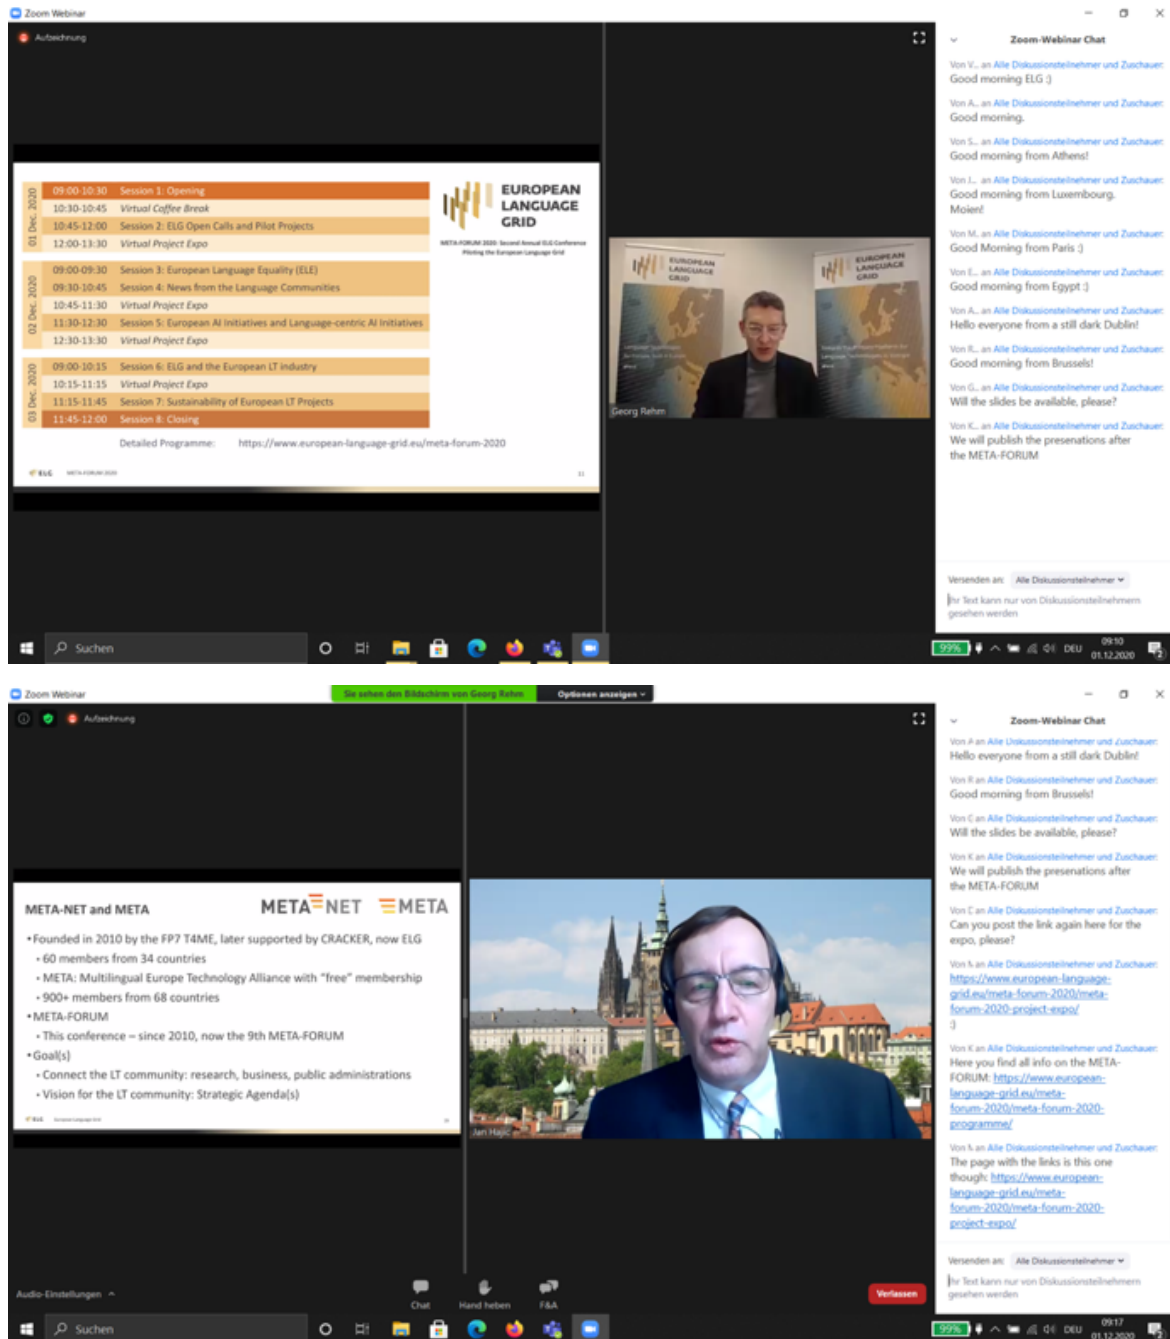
Zoom Webinar

Aufzeichnung

| | | |
|---|---|---|
| 01 Dec. 2020 | 09:00-10:30 | Session 1: Opening |
| | 10:30-10:45 | Virtual Coffee Break |
| | 10:45-12:00 | Session 2: ELG Open Calls and Pilot Projects |
| | 12:00-13:30 | Virtual Project Expo |
| 02 Dec. 2020 | 09:00-09:30 | Session 3: European Language Equality (ELE) |
| | 09:30-10:45 | Session 4: News from the Language Communities |
| | 10:45-11:30 | Virtual Project Expo |
| | 11:30-12:30 | Session 5: European AI Initiatives and Language-centric AI Initiatives |
| | 12:30-13:30 | Virtual Project Expo |
| 03 Dec. 2020 | 09:00-10:15 | Session 6: ELG and the European LT industry |
| | 10:15-11:15 | Virtual Project Expo |
| | 11:15-11:45 | Session 7: Sustainability of European LT Projects |
| | 11:45-12:00 | Session 8: Closing |

EUROPEAN LANGUAGE GRID

META-FORUM 2020: Second Annual ELG Conference Piloting the European Language Grid

Detailed Programme: https://www.european-language-grid.eu/meta-forum-2020

ELG META-FORUM 2020

EUROPEAN LANGUAGE GRID

EUROPEAN LANGUAGE GRID

Georg Rehm

Zoom-Webinar Chat

Von V... an Alle Diskussionsteilnehmer und Zuschauer:
Good morning ELG :)

Von A... an Alle Diskussionsteilnehmer und Zuschauer:
Good morning.

Von S... an Alle Diskussionsteilnehmer und Zuschauer:
Good morning from Athens!

Von J... an Alle Diskussionsteilnehmer und Zuschauer:
Good morning from Luxembourg. Moien!

Von M... an Alle Diskussionsteilnehmer und Zuschauer:
Good Morning from Paris :)

Von E... an Alle Diskussionsteilnehmer und Zuschauer:
Good morning from Egypt :)

Von A... an Alle Diskussionsteilnehmer und Zuschauer:
Hello everyone from a still dark Dublin!

Von R... an Alle Diskussionsteilnehmer und Zuschauer:
Good morning from Brussels!

Von G... an Alle Diskussionsteilnehmer und Zuschauer:
Will the slides be available, please?

Von K... an Alle Diskussionsteilnehmer und Zuschauer:
We will publish the presentations after the META-FORUM

Versenden an: Alle Diskussionsteilnehmer

Ihr Text kann nur von Diskussionsteilnehmern gesehen werden

Suchen

99%

DEU 09:10 01.12.2020

Zoom Webinar

Sie sehen den Bildschirm von Georg Rehm

Optionen anzeigen

Aufzeichnung

META-NET and META

META-NET META

•Founded in 2010 by the FP7 T4ME, later supported by CRACKER, now ELG
•60 members from 34 countries
•META: Multilingual Europe Technology Alliance with "free" membership
•900+ members from 68 countries
•META-FORUM
•This conference – since 2010, now the 9th META-FORUM
•Goal(s)
•Connect the LT community: research, business, public administrations
•Vision for the LT community: Strategic Agenda(s)

Jan Hajic

Zoom-Webinar Chat

Von A an Alle Diskussionsteilnehmer und Zuschauer:
Hello everyone from a still dark Dublin!

Von R an Alle Diskussionsteilnehmer und Zuschauer:
Good morning from Brussels!

Von C an Alle Diskussionsteilnehmer und Zuschauer:
Will the slides be available, please?

Von K an Alle Diskussionsteilnehmer und Zuschauer:
We will publish the presentations after the META-FORUM

Von C an Alle Diskussionsteilnehmer und Zuschauer:
Can you post the link again here for the expo, please?

Von S an Alle Diskussionsteilnehmer und Zuschauer:
https://www.european-language-grid.eu/meta-forum-2020/meta-forum-2020-project-expo/
:)

Von K an Alle Diskussionsteilnehmer und Zuschauer:
Here you find all info on the META-FORUM: https://www.european-language-grid.eu/meta-forum-2020/meta-forum-2020-programme/

Von S an Alle Diskussionsteilnehmer und Zuschauer:
The page with the links is this one though: https://www.european-language-grid.eu/meta-forum-2020/meta-forum-2020-project-expo/

Versenden an: Alle Diskussionsteilnehmer

Ihr Text kann nur von Diskussionsteilnehmern gesehen werden

Audio-Einstellungen

Chat

Hand heben

F&A

Verlassen

Suchen

99%

DEU 09:17 01.12.2020